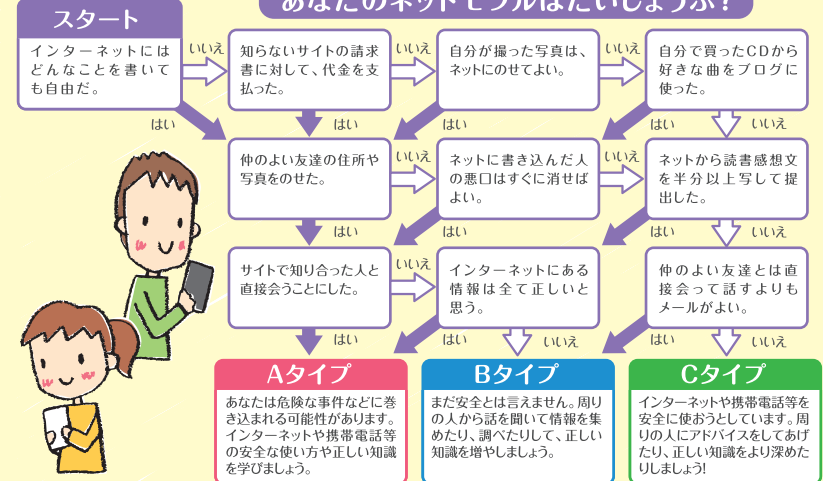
あなたのネットモラルはだいじょうぶ？

スタート

インターネットにはどんなことを書いても自由だ。

いいえ

はい

知らないサイトの請求書に対して、代金を支払った。

いいえ

はい

自分が撮った写真は、ネットにのせてよい。

いいえ

はい

自分で買ったCDから好きな曲をブログに使った。

はい

いいえ

仲のよい友達の住所や写真をのせた。

いいえ

はい

ネットに書き込んだ人の悪口はすぐに消せばよい。

いいえ

はい

ネットから読書感想文を半分以上写して提出した。

はい

いいえ

サイトで知り合った人と直接会うことにした。

いいえ

はい

インターネットにある情報は全て正しいと思う。

はい

いいえ

仲のよい友達とは直接会って話すよりもメールがよい。

はい

いいえ

Aタイプ

あなたは危険な事件などに巻き込まれる可能性があります。インターネットや携帯電話等の安全な使い方や正しい知識を学びましょう。

Bタイプ

まだ安全とは言えません。周りの人から話を聞いて情報を集めたり、調べたりして、正しい知識を増やしましょう。

Cタイプ

インターネットや携帯電話等を安全に使おうとしています。周りの人にアドバイスをしてあげたり、正しい知識をより深めたりしましょう!